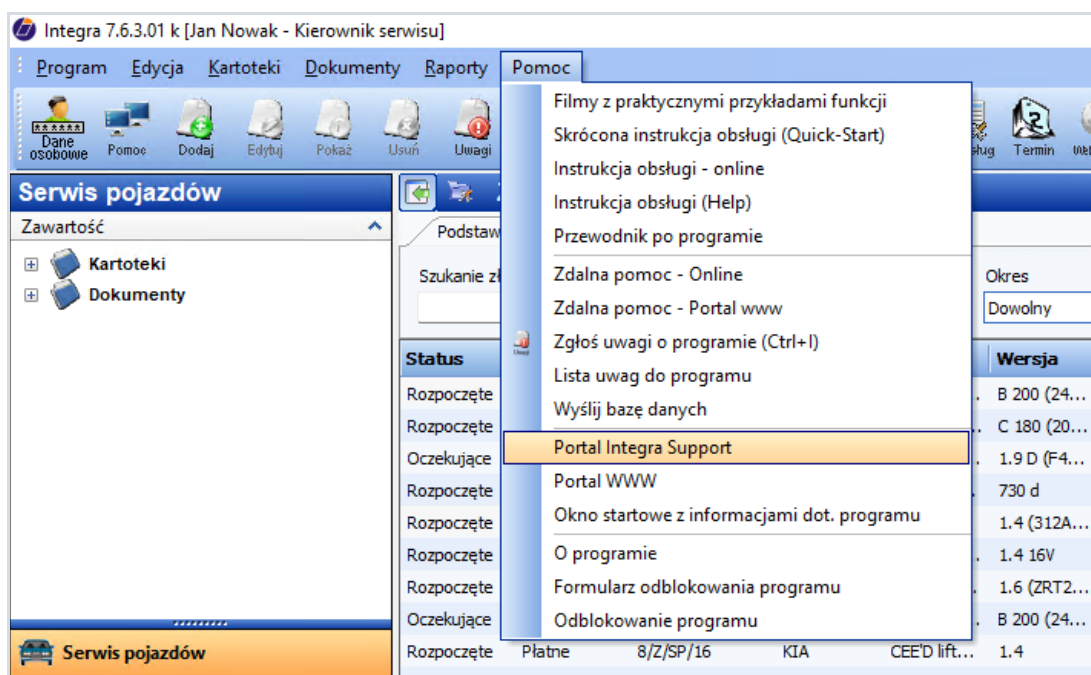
Integra 7.6.3.01 k [Jan Nowak - Kierownik serwisu]

Program Edycja Kartoteki Dokumenty Raporty Pomoc

Dane osobowe Pomoc Dodaj Edytuj Pokaż Usuń Uwagi

Filmy z praktycznymi przykładami funkcji
Skrócona instrukcja obsługi (Quick-Start)
Instrukcja obsługi - online
Instrukcja obsługi (Help)
Przewodnik po programie
Zdalna pomoc - Online
Zdalna pomoc - Portal www
Zgłoś uwagi o programie (Ctrl+I)
Lista uwag do programu
Wyślij bazę danych
Portal Integra Support
Portal WWW
Okno startowe z informacjami dot. programu
O programie
Formularz odblokowania programu
Odblokowanie programu

Uwagi

obsług Termin

Serwis pojazdów
Zawartość
Kartoteki
Dokumenty

Podstaw
Szukanie z

Okres
Dowolny

| Status | | | | | Wersja |
|---|---|---|---|---|---|
| Rozpoczęte | | | | | B 200 (24... |
| Rozpoczęte | | | | | C 180 (20... |
| Oczekujące | | | | | 1.9 D (F4... |
| Rozpoczęte | | | | | 730 d |
| Rozpoczęte | | | | | 1.4 (312A... |
| Rozpoczęte | | | | | 1.4 16V |
| Rozpoczęte | | | | | 1.6 (ZRT2... |
| Oczekujące | | | | | B 200 (24... |
| Rozpoczęte | Płatne | 8/Z/SP/16 | KIA | CEE'D lift... | 1.4 |

Serwis pojazdów